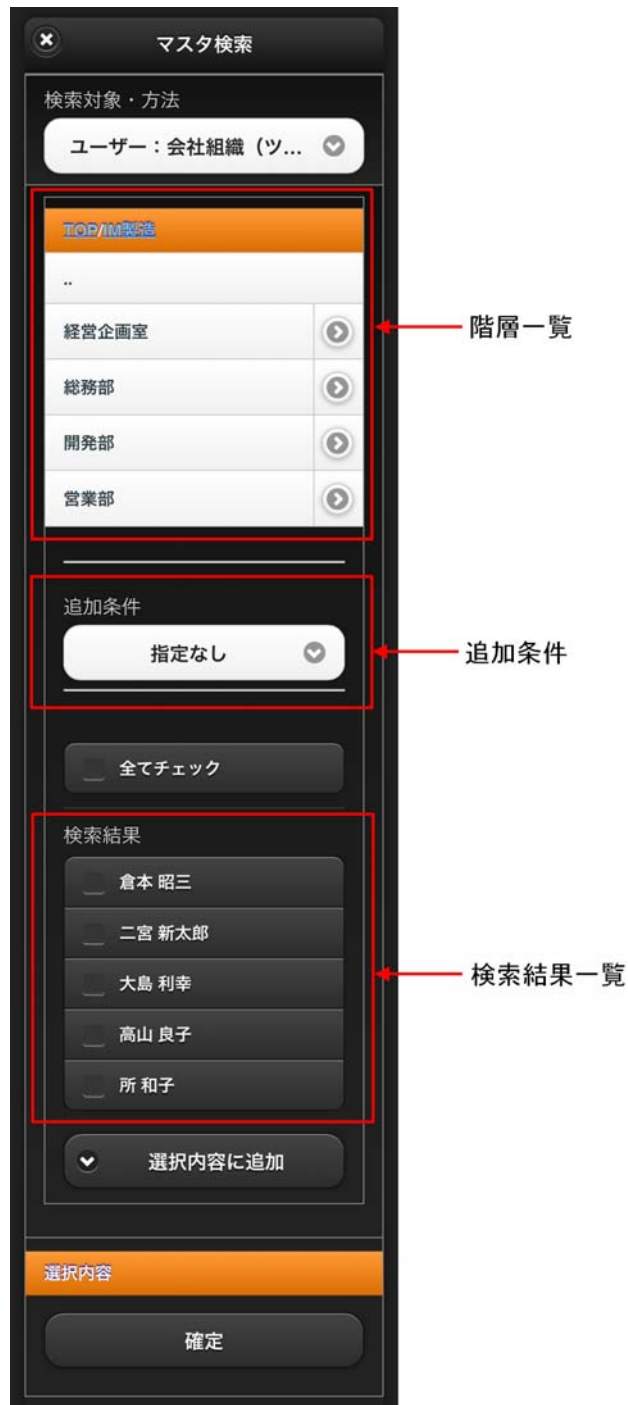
マスタ検索

検索対象・方法

ユーザー：会社組織（ツ...

TOP/IM製造

..

経営企画室

総務部

開発部

営業部

階層一覧

追加条件

指定なし

追加条件

全てチェック

検索結果

倉本 昭三

二宮 新太郎

大島 利幸

高山 良子

所 和子

検索結果一覧

選択内容に追加

選択内容

確定